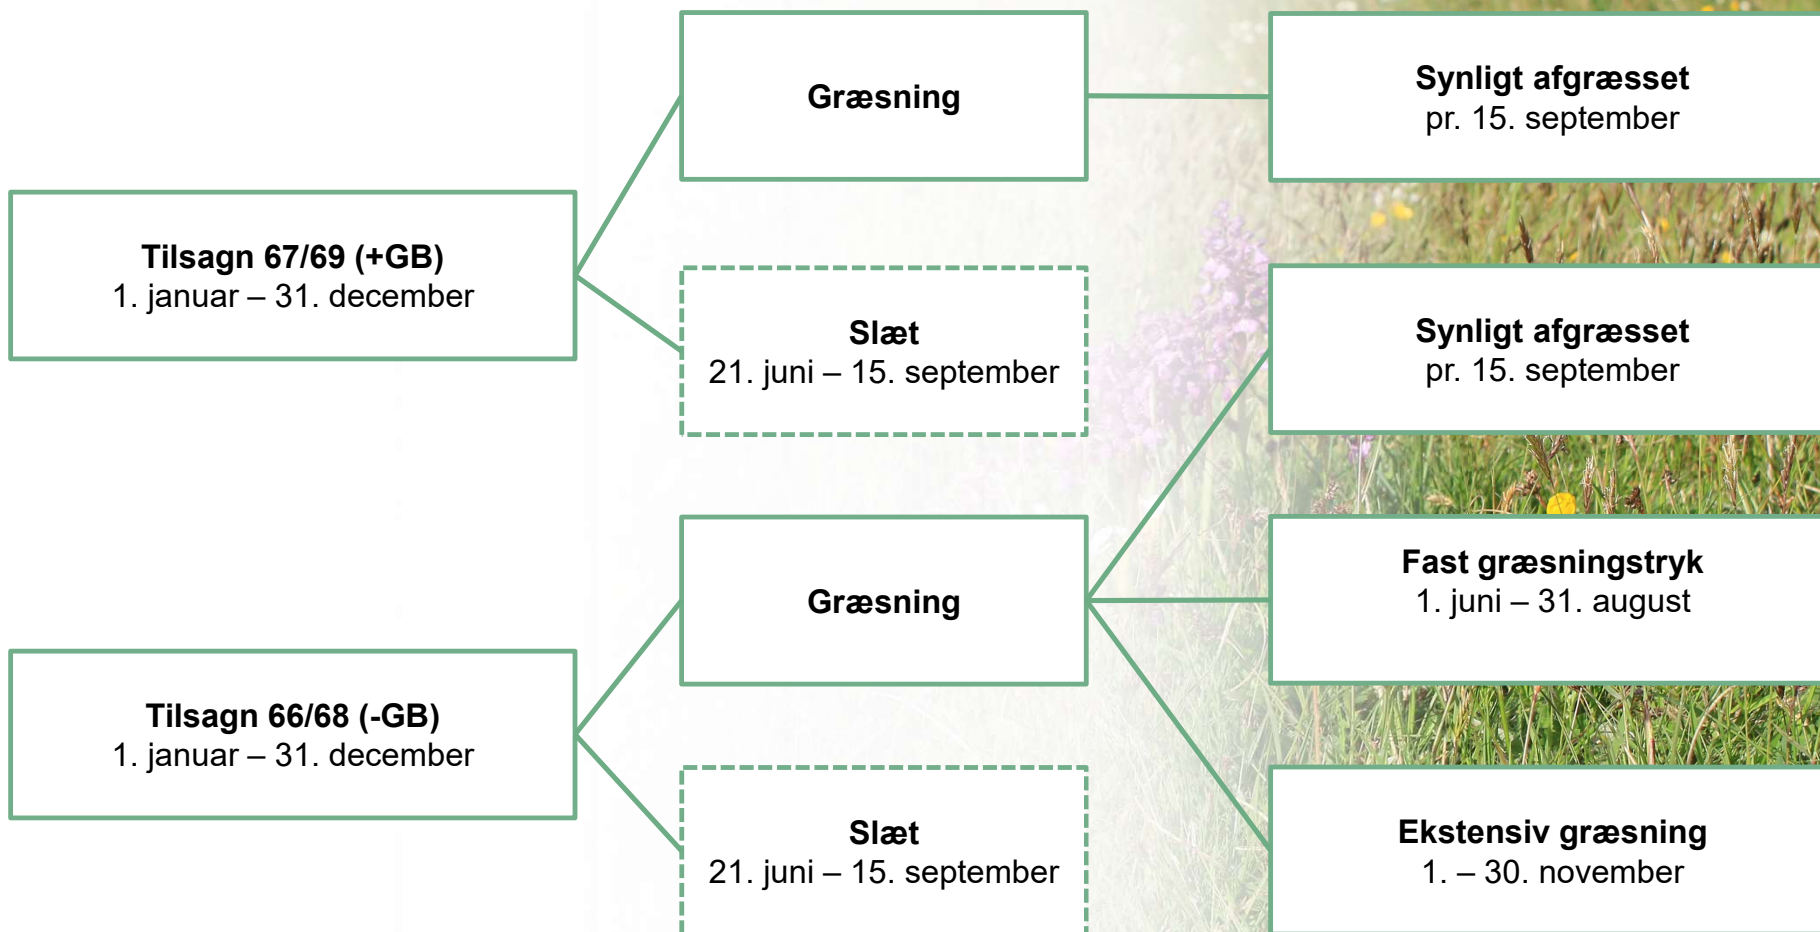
Tilsagn 67/69 (+GB)
1. januar – 31. december

Græsning

Slæt
21. juni – 15. september

Synligt afgræsset
pr. 15. september

Tilsagn 66/68 (-GB)
1. januar – 31. december

Græsning

Slæt
21. juni – 15. september

Synligt afgræsset
pr. 15. september

Fast græsningstryk
1. juni – 31. august

Ekstensiv græsning
1. – 30. november